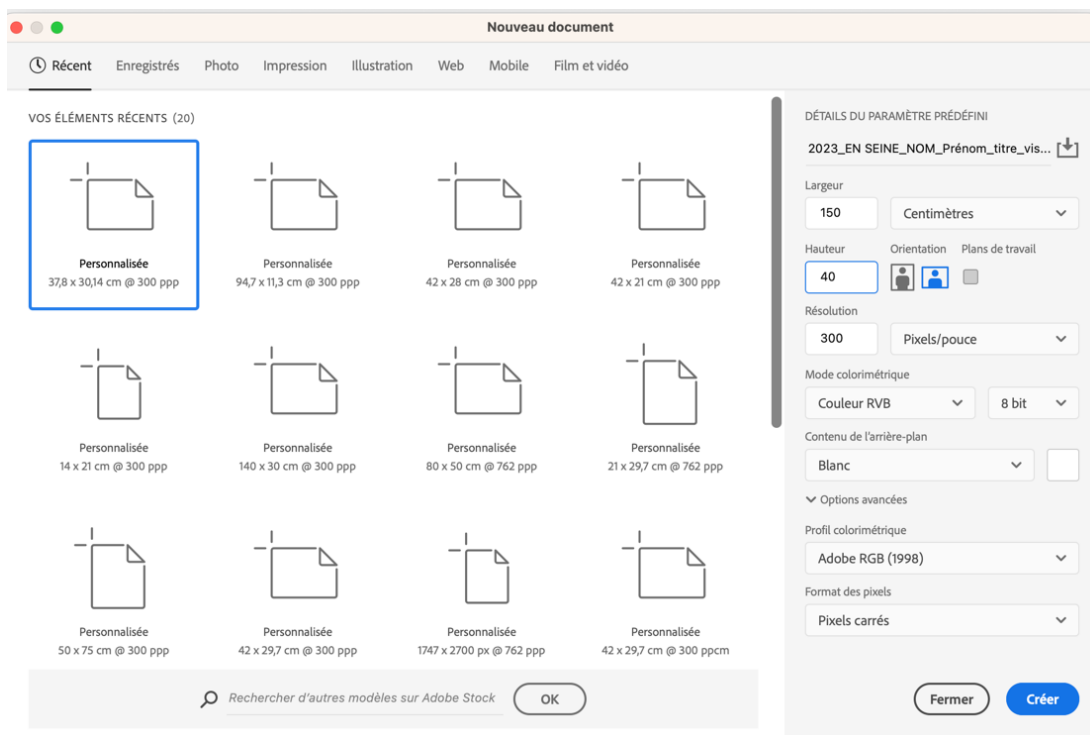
Nouveau document

Récent Enregistrés Photo Impression Illustration Web Mobile Film et vidéo

VOS ÉLÉMENTS RÉCENTS (20)

Personnalisée
37,8 x 30,14 cm @ 300 ppp

Personnalisée
94,7 x 11,3 cm @ 300 ppp

Personnalisée
42 x 28 cm @ 300 ppp

Personnalisée
42 x 21 cm @ 300 ppp

Personnalisée
14 x 21 cm @ 300 ppp

Personnalisée
140 x 30 cm @ 300 ppp

Personnalisée
80 x 50 cm @ 762 ppp

Personnalisée
21 x 29,7 cm @ 762 ppp

Personnalisée
50 x 75 cm @ 300 ppp

Personnalisée
42 x 29,7 cm @ 300 ppp

Personnalisée
1747 x 2700 px @ 762 ppp

Personnalisée
42 x 29,7 cm @ 300 ppcm

Rechercher d'autres modèles sur Adobe Stock

OK

DÉTAILS DU PARAMÈTRE PRÉDÉFINI

2023_EN SEINE_NOM_Prénom_titre_vis...

Largeur
150
Centimètres

Hauteur
40
Orientation
Plans de travail

Résolution
300
Pixels/pouce

Mode colorimétrique
Couleur RVB
8 bit

Contenu de l'arrière-plan
Blanc

Options avancées

Profil colorimétrique
Adobe RGB (1998)

Format des pixels
Pixels carrés

Fermer
Créer